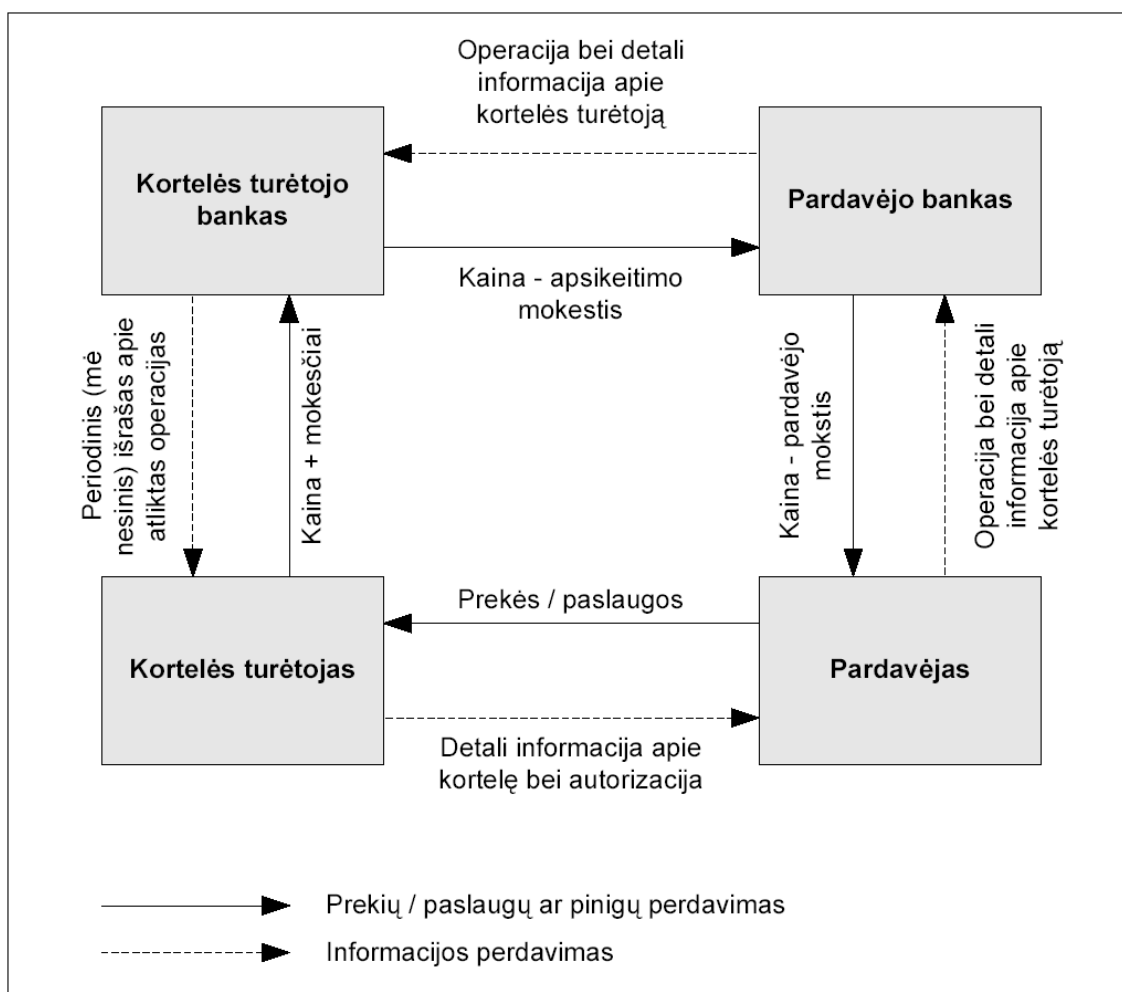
Operacija bei detali informacija apie kortelės turėtoją

Kortelės turėtojo bankas

Pardavėjo bankas

Kaina - apsikeitimo mokestis

Periodinis (mėnesinis) išrašas apie atliktas operacijas

Kaina + mokesčiai

Kaina - pardavėjo mokstis

Operacija bei detali informacija apie kortelės turėtoją

Prekės / paslaugos

Kortelės turėtojas

Pardavėjas

Detali informacija apie kortelę bei autorizacija

Prekių / paslaugų ar pinigų perdavimas

Informacijos perdavimas